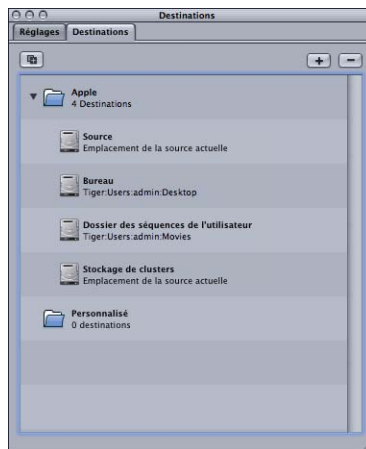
Destinations

Réglages | Destinations

+ −

Apple
4 Destinations

Source
Emplacement de la source actuelle

Bureau
Tiger:Users:admin:Desktop

Dossier des séquences de l'utilisateur
Tiger:Users:admin:Movies

Stockage de clusters
Emplacement de la source actuelle

Personnalisé
0 destinations